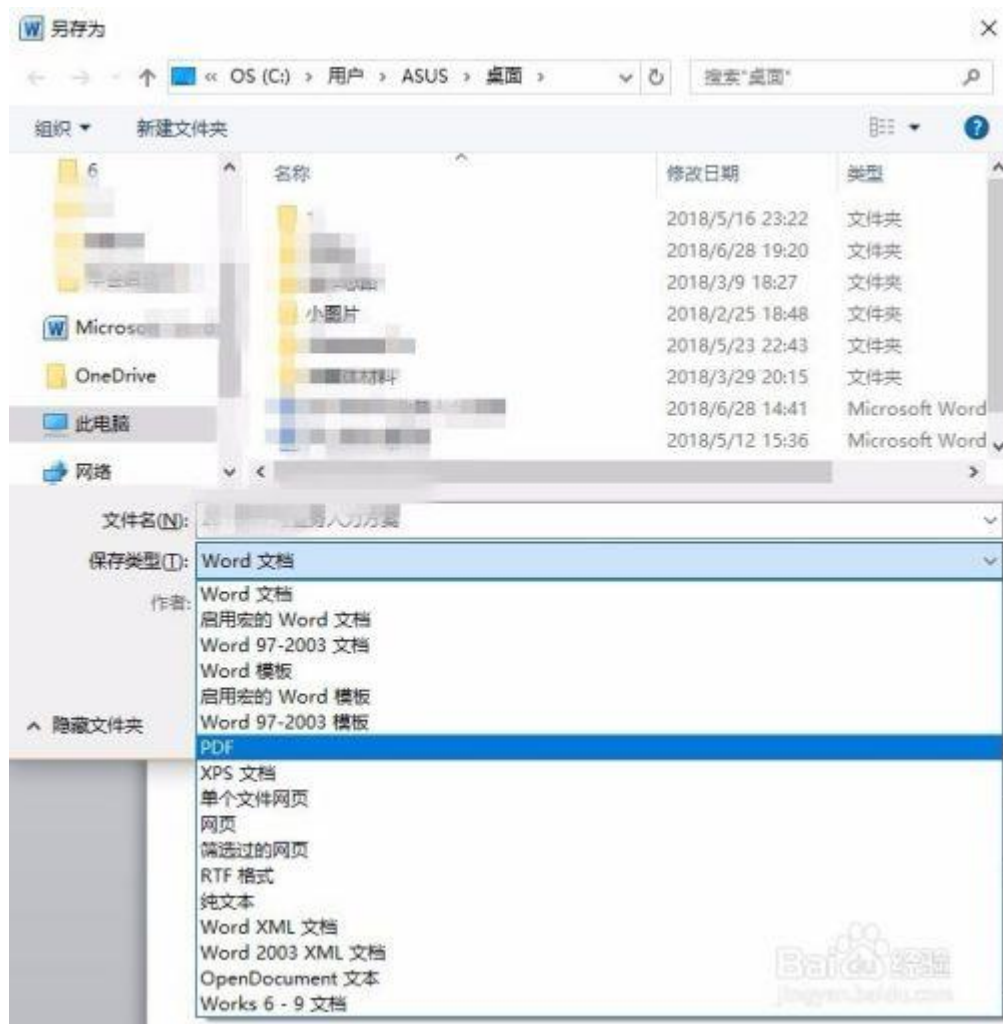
另存为

« OS (C:) › 用户 › ASUS › 桌面 ›

搜索"桌面"

组织 ▾ 新建文件夹

6

Microso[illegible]

OneDrive

此电脑

网络

| 名称 | 修改日期 | 类型 |
|---|---|---|
| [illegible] | 2018/5/16 23:22 | 文件夹 |
| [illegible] | 2018/6/28 19:20 | 文件夹 |
| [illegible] | 2018/3/9 18:27 | 文件夹 |
| 小图片 | 2018/2/25 18:48 | 文件夹 |
| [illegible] | 2018/5/23 22:43 | 文件夹 |
| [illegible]材料 | 2018/3/29 20:15 | 文件夹 |
| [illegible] | 2018/6/28 14:41 | Microsoft Word |
| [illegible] | 2018/5/12 15:36 | Microsoft Word |

文件名(N): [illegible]方案

保存类型(T): Word 文档

作者:

Word 文档
启用宏的 Word 文档
Word 97-2003 文档
Word 模板
启用宏的 Word 模板
Word 97-2003 模板
PDF
XPS 文档
单个文件网页
网页
筛选过的网页
RTF 格式
纯文本
Word XML 文档
Word 2003 XML 文档
OpenDocument 文本
Works 6 - 9 文档

隐藏文件夹

Baidu经验
jingyan.baidu.com